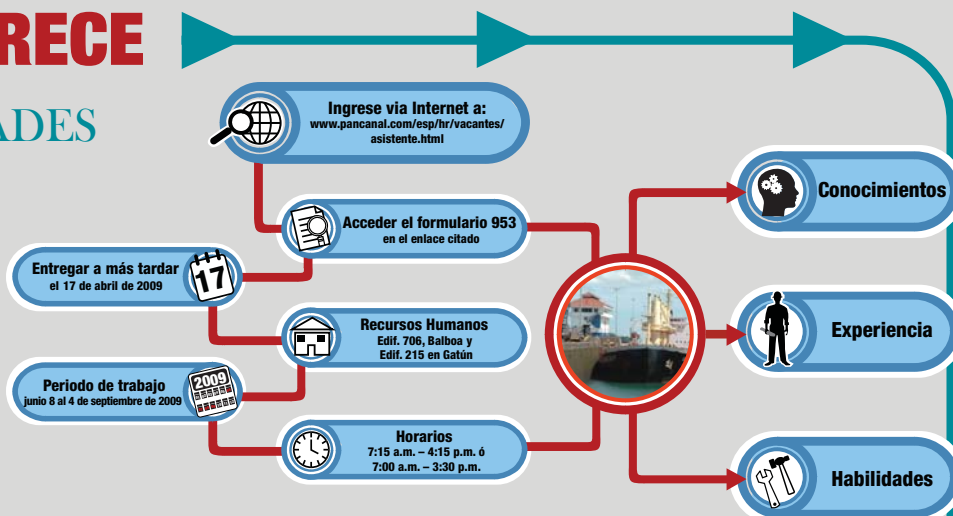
RECE

ADES

Ingrese via Internet a:
www.pancanal.com/esp/hr/vacantes/asistente.html

Acceder el formulario 953
en el enlace citado

Entregar a más tardar
el 17 de abril de 2009

17

Recursos Humanos
Edif. 706, Balboa y
Edif. 215 en Gatún

Periodo de trabajo
junio 8 al 4 de septiembre de 2009

2009

Horarios
7:15 a.m. – 4:15 p.m. ó
7:00 a.m. – 3:30 p.m.

Conocimientos

Experiencia

Habilidades